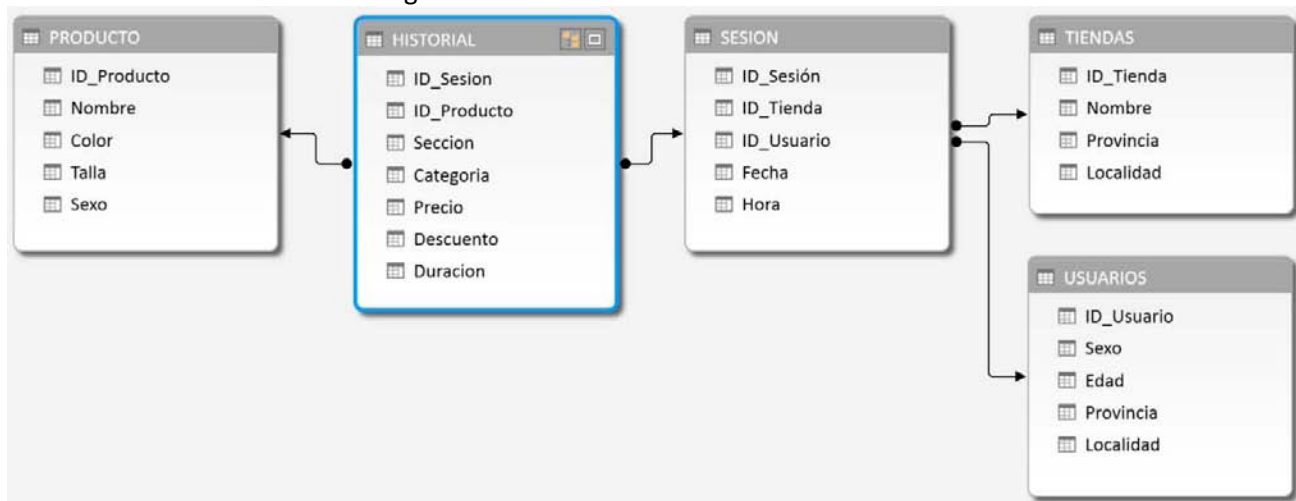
PRODUCTO
ID_Producto
Nombre
Color
Talla
Sexo

HISTORIAL
ID_Sesion
ID_Producto
Seccion
Categoria
Precio
Descuento
Duracion

SESION
ID_Sesión
ID_Tienda
ID_Usuario
Fecha
Hora

TIENDAS
ID_Tienda
Nombre
Provincia
Localidad

USUARIOS
ID_Usuario
Sexo
Edad
Provincia
Localidad